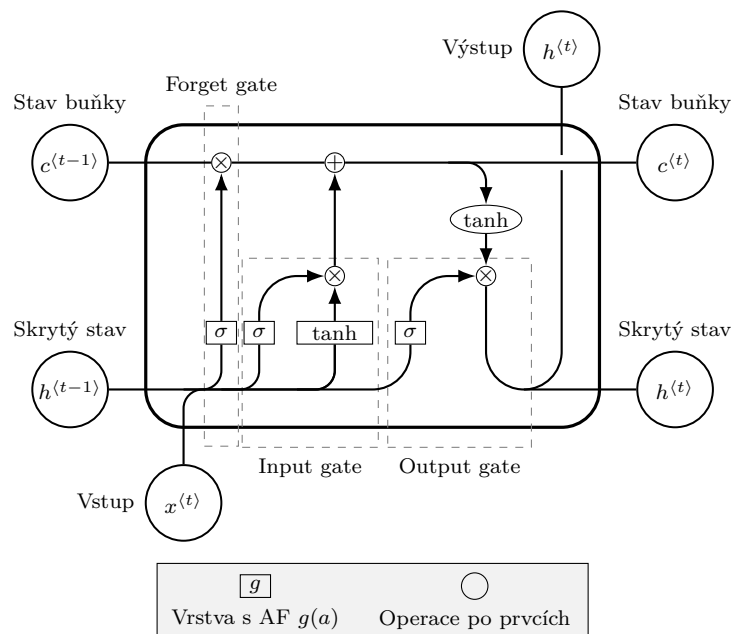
Výstup $h^{\langle t \rangle}$

Forget gate

Stav buňky $c^{\langle t-1 \rangle}$

$\otimes$ $\oplus$

Stav buňky $c^{\langle t \rangle}$

tanh

$\otimes$

$\otimes$

Skrytý stav

$\sigma$ $\sigma$ tanh $\sigma$

Skrytý stav

$h^{\langle t-1 \rangle}$

$h^{\langle t \rangle}$

Input gate Output gate

Vstup $x^{\langle t \rangle}$

$g$ Vrstva s AF $g(a)$

Operace po prvcích